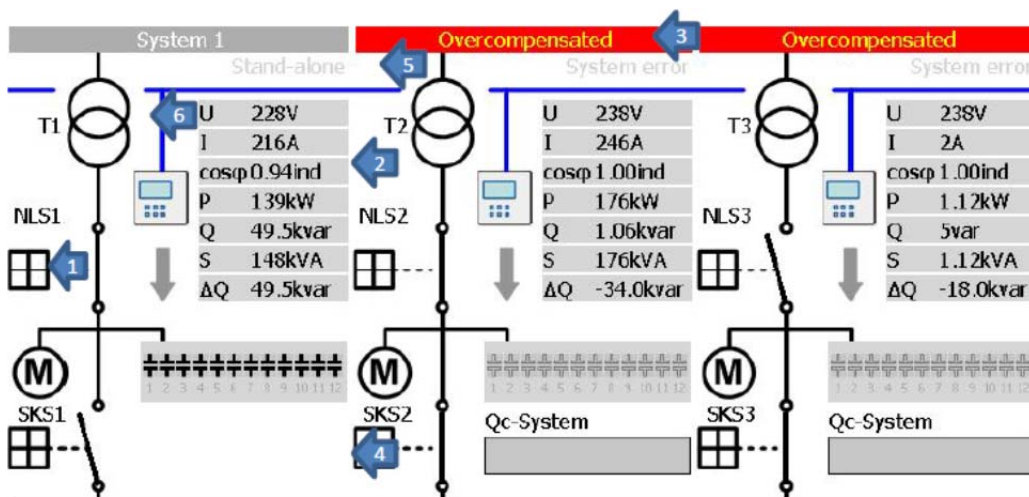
System 1
Stand-alone
5
Overcompensated
3
System error
Overcompensated
System error

T1
6
U 228V
I 216A
cosφ 0.94ind
2
P 139kW
Q 49.5kvar
S 148kVA
ΔQ 49.5kvar
NLS1
1

T2
U 238V
I 246A
cosφ 1.00ind
P 176kW
Q 1.06kvar
S 176kVA
ΔQ -34.0kvar
NLS2

T3
U 238V
I 2A
cosφ 1.00ind
P 1.12kW
Q 5var
S 1.12kVA
ΔQ -18.0kvar
NLS3

M
1 2 3 4 5 6 7 8 9 10 11 12
SKS1

M
1 2 3 4 5 6 7 8 9 10 11 12
SKS2
4
Qc-System

M
1 2 3 4 5 6 7 8 9 10 11 12
SKS3
Qc-System